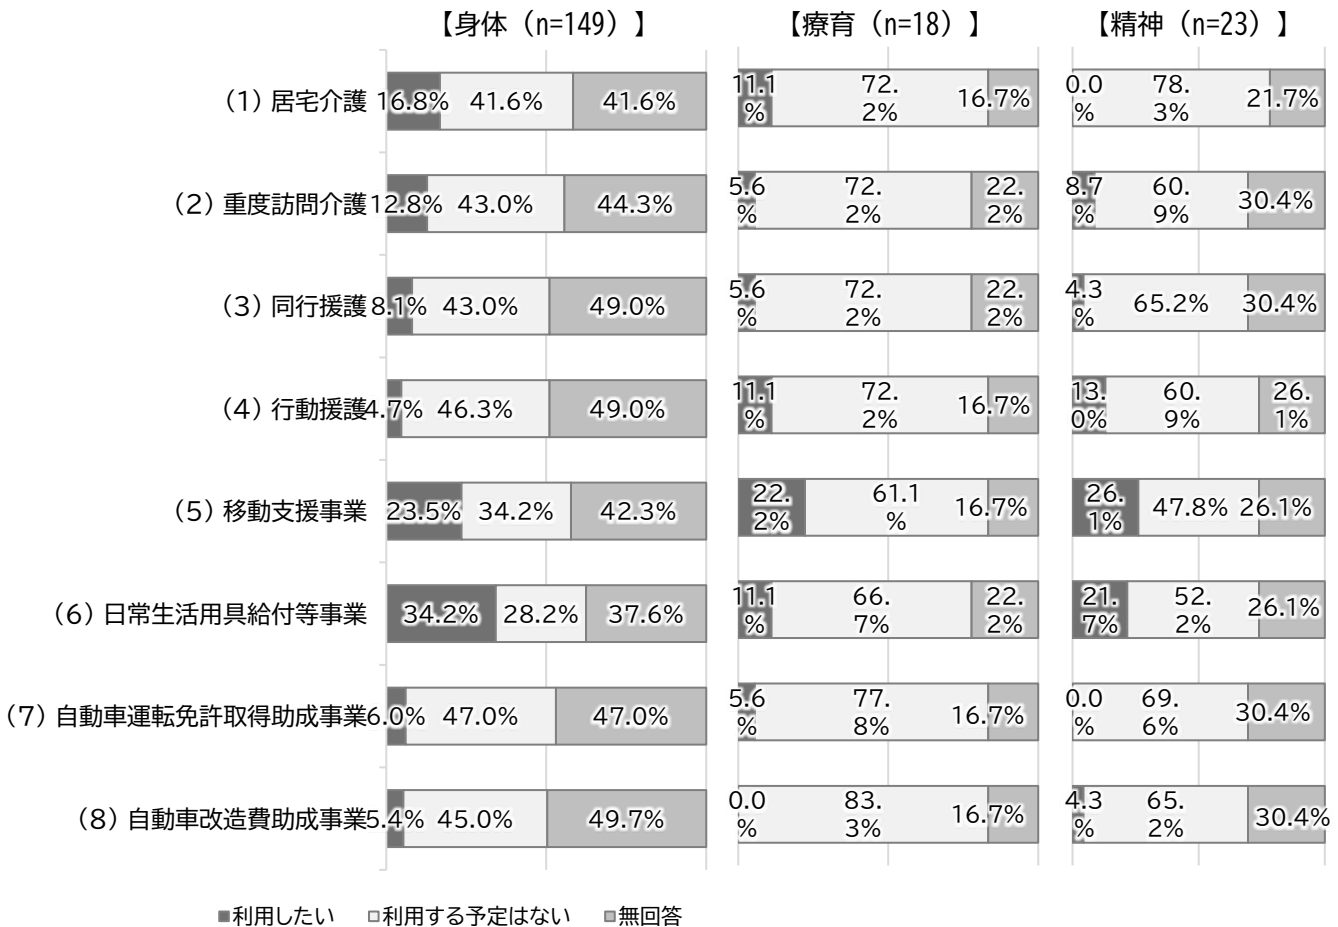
【身体（n=149）】

【療育（n=18）】

【精神（n=23）】

| | 【身体（n=149）】 | | | 【療育（n=18）】 | | | 【精神（n=23）】 | | |
|---|---|---|---|---|---|---|---|---|---|
| （1）居宅介護 | 16.8% | 41.6% | 41.6% | 11.1% | 72.2% | 16.7% | 0.0% | 78.3% | 21.7% |
| （2）重度訪問介護 | 12.8% | 43.0% | 44.3% | 5.6% | 72.2% | 22.2% | 8.7% | 60.9% | 30.4% |
| （3）同行援護 | 8.1% | 43.0% | 49.0% | 5.6% | 72.2% | 22.2% | 4.3% | 65.2% | 30.4% |
| （4）行動援護 | 4.7% | 46.3% | 49.0% | 11.1% | 72.2% | 16.7% | 13.0% | 60.9% | 26.1% |
| （5）移動支援事業 | 23.5% | 34.2% | 42.3% | 22.2% | 61.1% | 16.7% | 26.1% | 47.8% | 26.1% |
| （6）日常生活用具給付等事業 | 34.2% | 28.2% | 37.6% | 11.1% | 66.7% | 22.2% | 21.7% | 52.2% | 26.1% |
| （7）自動車運転免許取得助成事業 | 6.0% | 47.0% | 47.0% | 5.6% | 77.8% | 16.7% | 0.0% | 69.6% | 30.4% |
| （8）自動車改造費助成事業 | 5.4% | 45.0% | 49.7% | 0.0% | 83.3% | 16.7% | 4.3% | 65.2% | 30.4% |

■利用したい　□利用する予定はない　■無回答